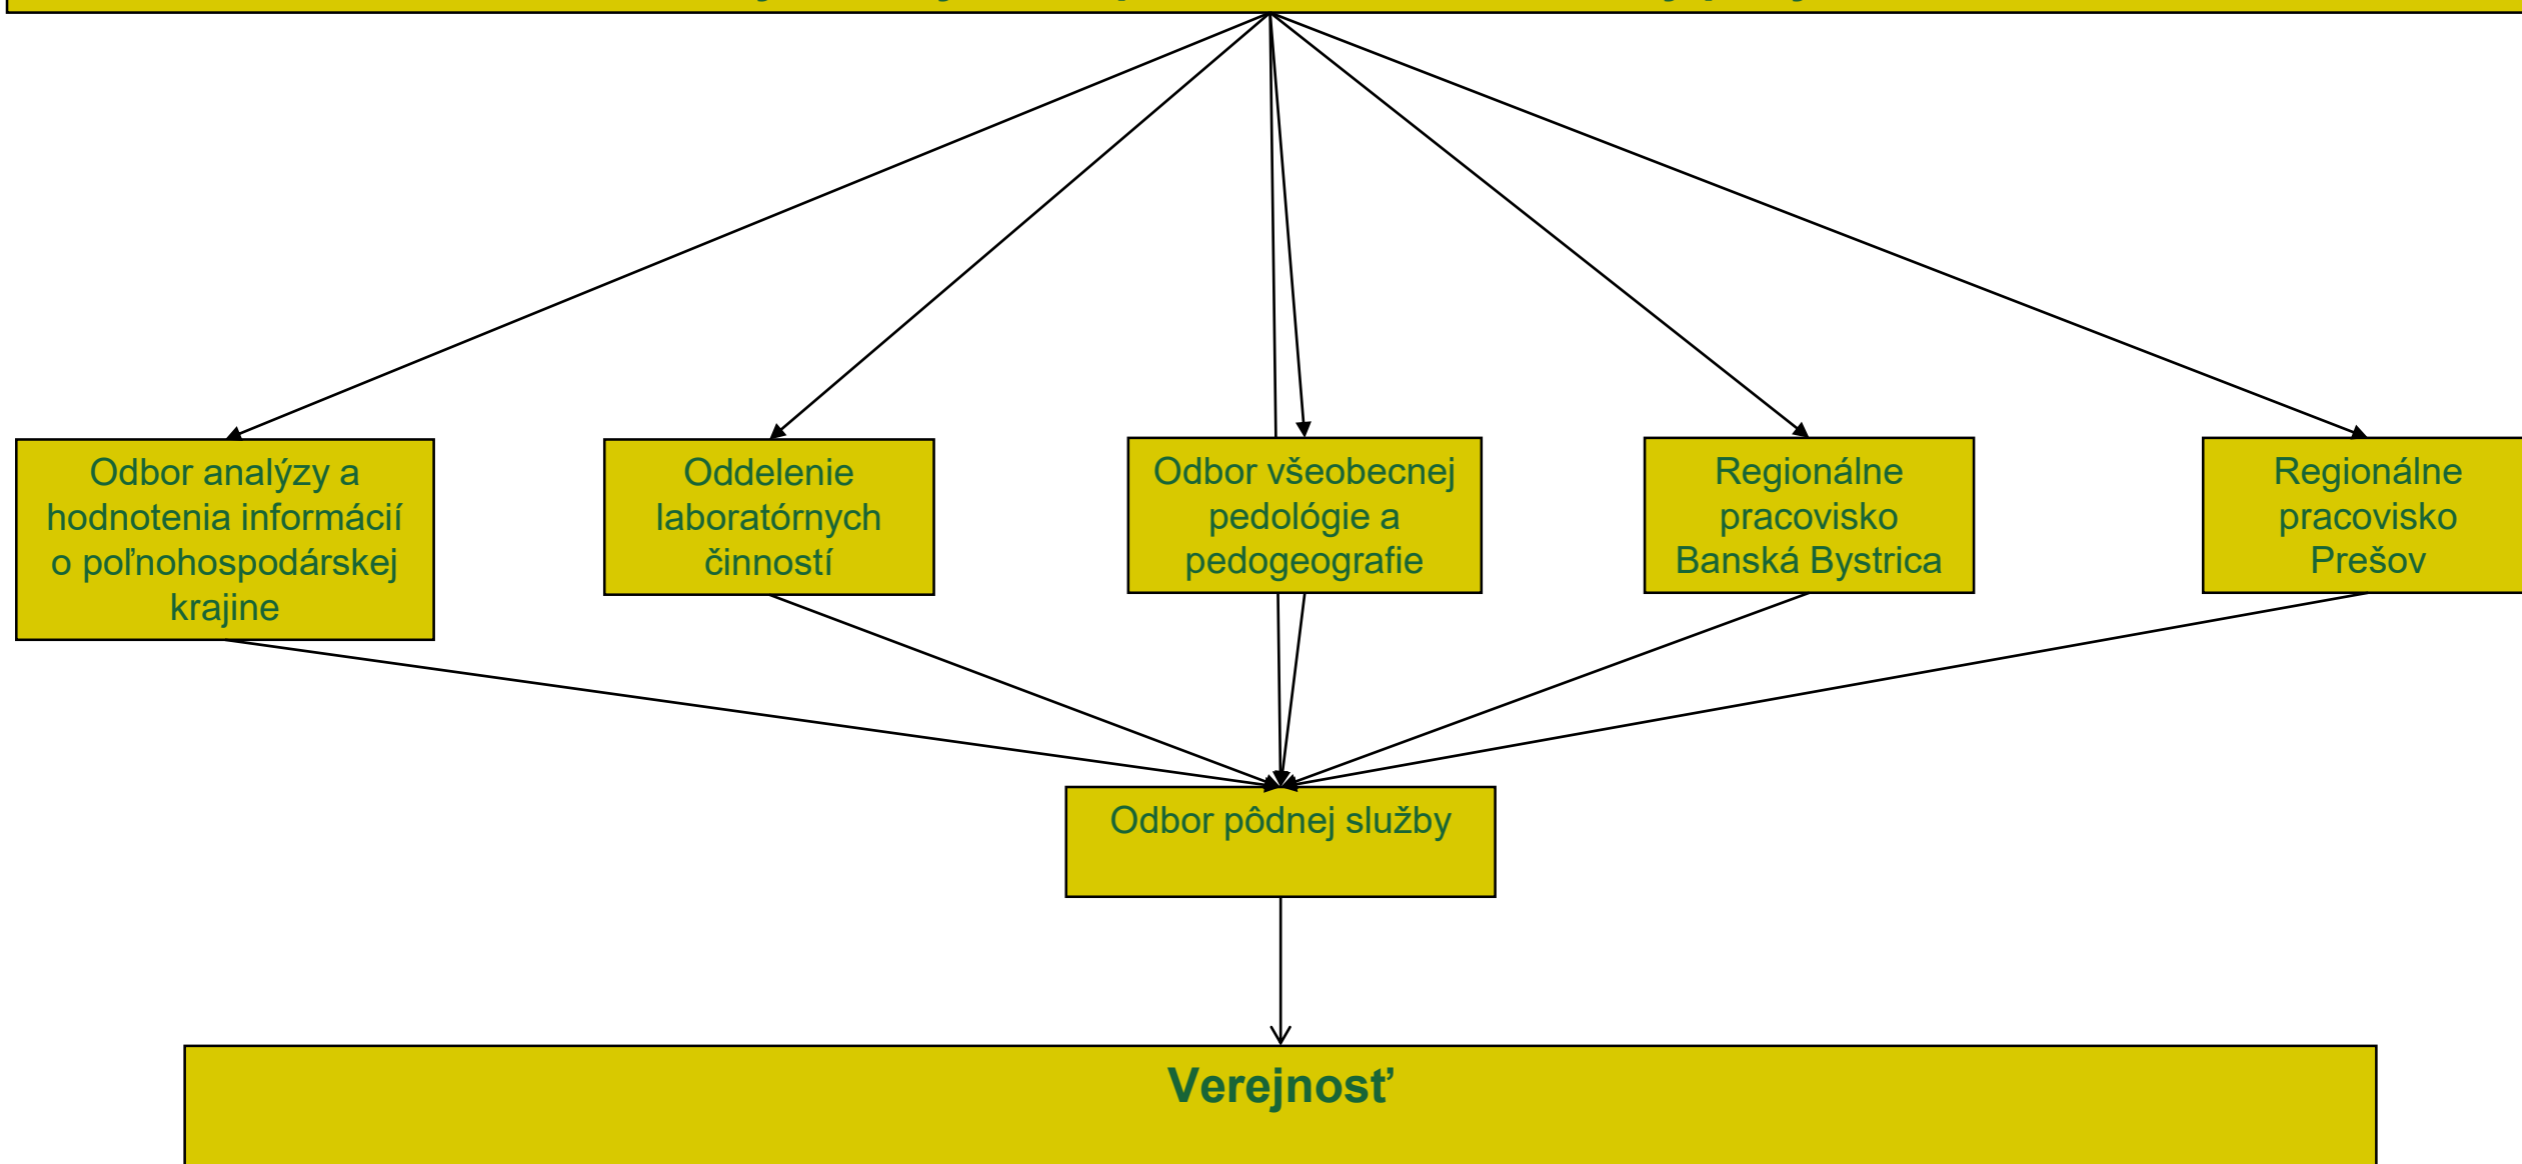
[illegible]

Odbor analýzy a hodnotenia informácií o poľnohospodárskej krajine

Oddelenie laboratórnych činností

Odbor všeobecnej pedológie a pedogeografie

Regionálne pracovisko Banská Bystrica

Regionálne pracovisko Prešov

Odbor pôdnej služby

Verejnosť